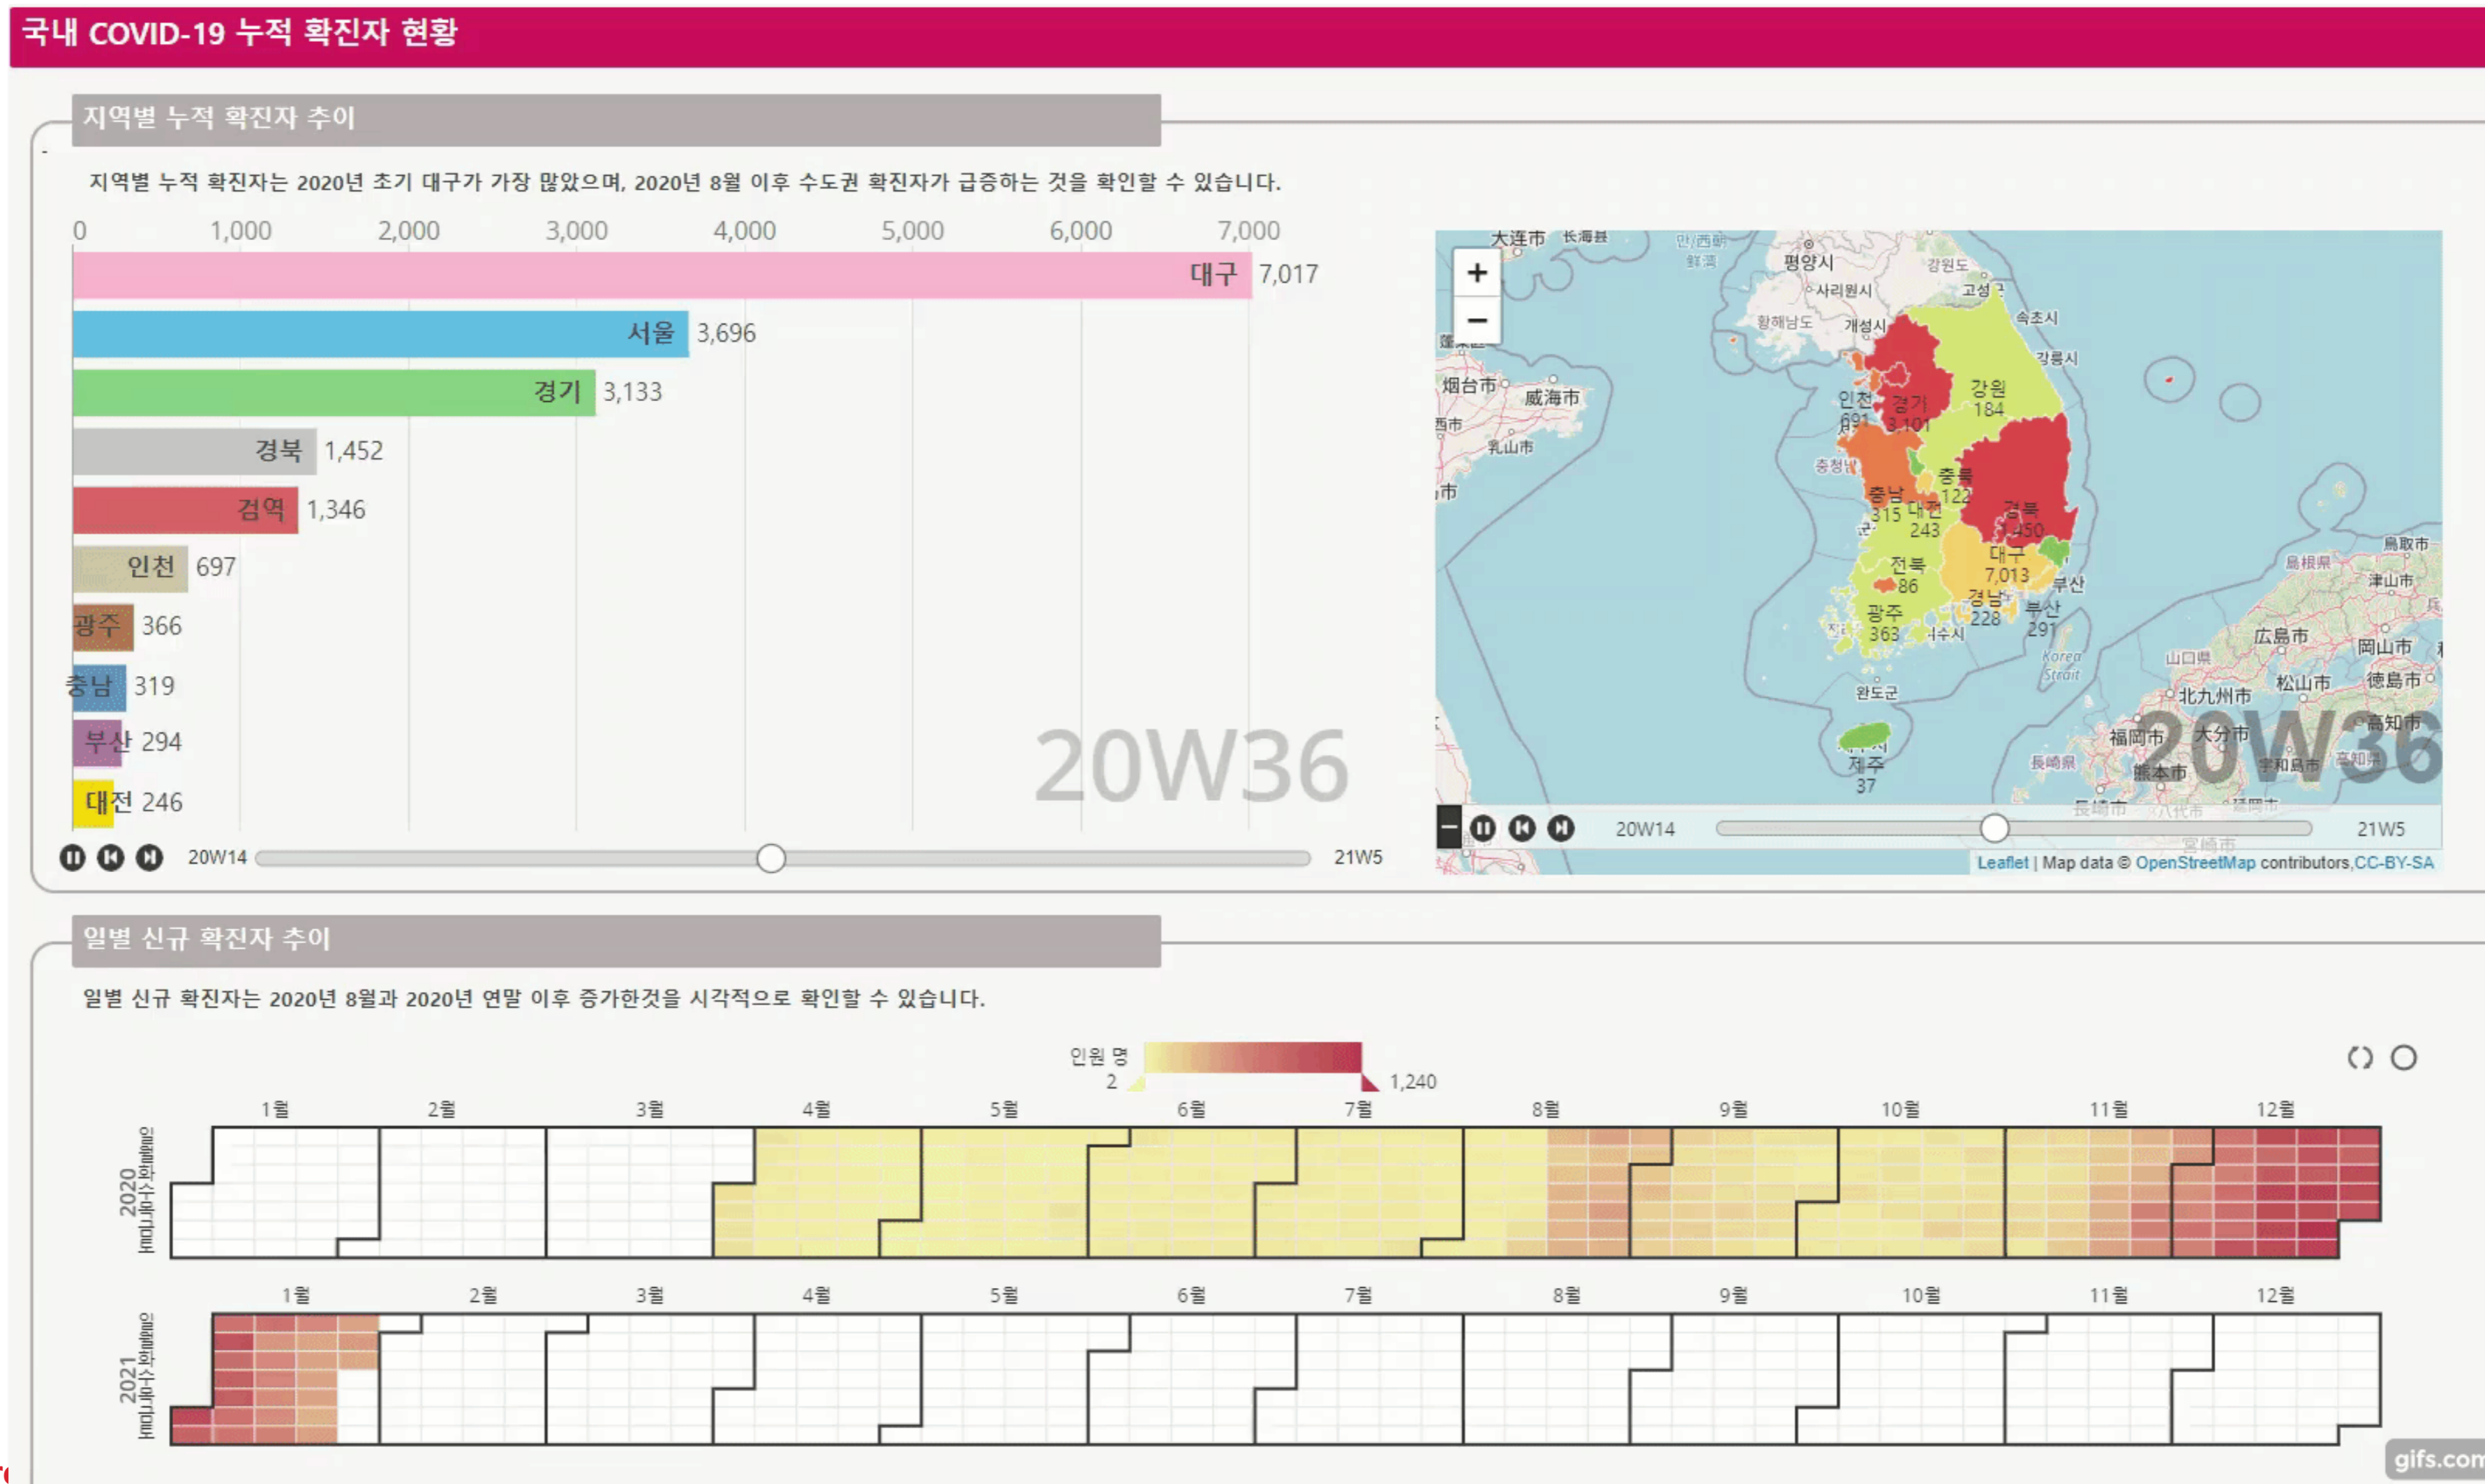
국내 COVID-19 누적 확진자 현황

지역별 누적 확진자 추이

지역별 누적 확진자는 2020년 초기 대구가 가장 많았으며, 2020년 8월 이후 수도권 확진자가 급증하는 것을 확인할 수 있습니다.

0 1,000 2,000 3,000 4,000 5,000 6,000 7,000

대구 7,017
서울 3,696
경기 3,133
경북 1,452
검역 1,346
인천 697
광주 366
충남 319
부산 294
대전 246

20W36

20W14 21W5

+
−
大连市 長海县 평양시 사리원시 강원도 고성 속초시 강릉시 황해남도 개성시 烟台市 威海市 乳山市 인천 691 경기 3,101 강원 184 충남 315 충북 122 대전 243 경북 1,450 대구 7,013 전북 86 광주 363 경남 228 부산 291 부산 여수시 완도군 제주 37 Korea Strait 鳥取市 島根県 津山市 広島市 岡山市 山口県 北九州市 松山市 徳島市 福岡市 大分市 高知市 長崎県 熊本市 宇和島市 長崎市

20W36

20W14 21W5

Leaflet | Map data © OpenStreetMap contributors,CC-BY-SA

일별 신규 확진자 추이

일별 신규 확진자는 2020년 8월과 2020년 연말 이후 증가한것을 시각적으로 확인할 수 있습니다.

인원 명
2 1,240

1월 2월 3월 4월 5월 6월 7월 8월 9월 10월 11월 12월

2020
일월화수목금토

1월 2월 3월 4월 5월 6월 7월 8월 9월 10월 11월 12월

2021
일월화수목금토

gifs.com